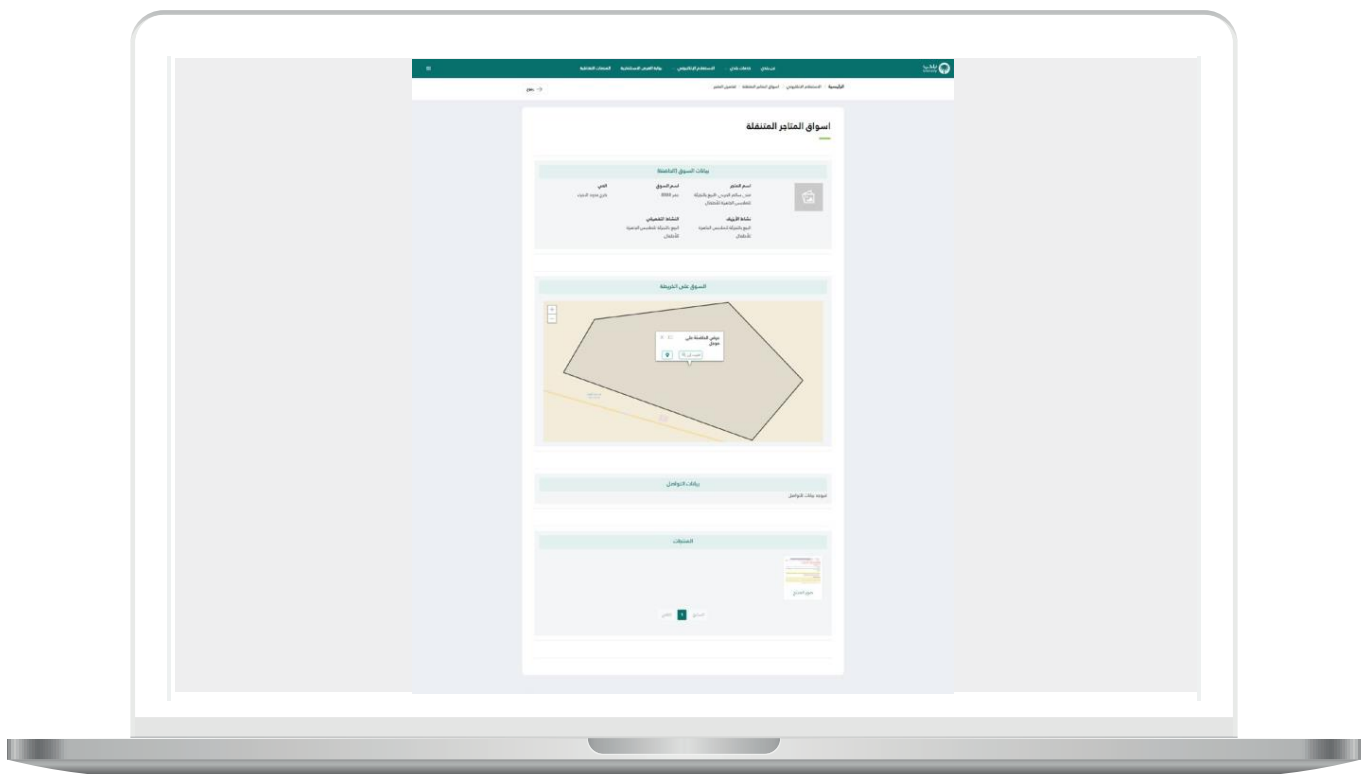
بلدي

من بلدي خدمات بلدي الاستعلام الإلكتروني بوابة الفرص الاستثمارية المنصات التفاعلية

الرئيسية / الاستعلام الإلكتروني / اسواق المتاجر المتنقلة / تفاصيل المتجر

رجوع

اسواق المتاجر المتنقلة

بيانات السوق الخاصة

اسم المتجر
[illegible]

اسم السوق
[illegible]

الحي
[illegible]

نشاط الأنشطة
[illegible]

النشاط التفصيلي
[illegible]

السوق على الخريطة

بيانات التواصل
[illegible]

المنتجات

صورة المنتج

السابق 1 التالي